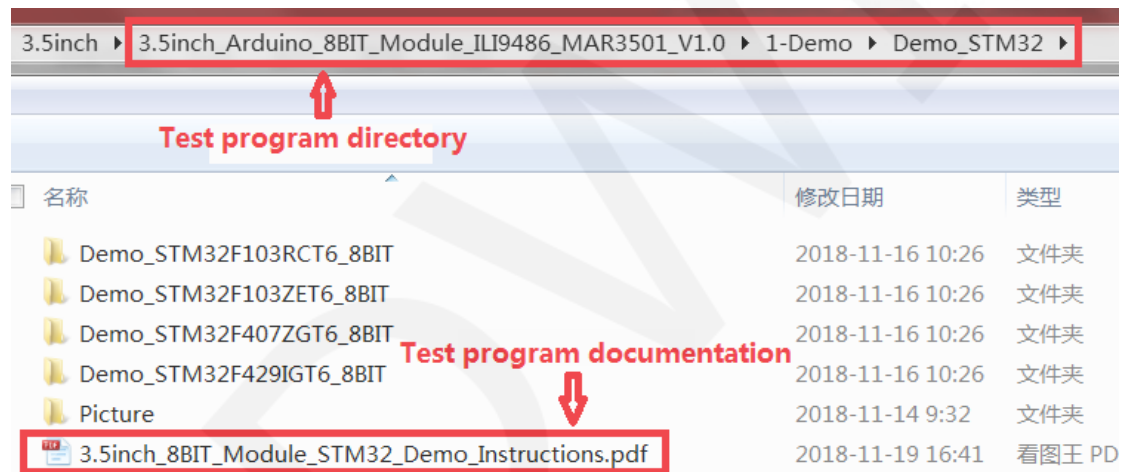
3.5inch ▸ 3.5inch_Arduino_8BIT_Module_ILI9486_MAR3501_V1.0 ▸ 1-Demo ▸ Demo_STM32 ▸

Test program directory

| 名称 | 修改日期 | 类型 |
|---|---|---|
| Demo_STM32F103RCT6_8BIT | 2018-11-16 10:26 | 文件夹 |
| Demo_STM32F103ZET6_8BIT | 2018-11-16 10:26 | 文件夹 |
| Demo_STM32F407ZGT6_8BIT | 2018-11-16 10:26 | 文件夹 |
| Demo_STM32F429IGT6_8BIT | 2018-11-16 10:26 | 文件夹 |
| Picture | 2018-11-14 9:32 | 文件夹 |
| 3.5inch_8BIT_Module_STM32_Demo_Instructions.pdf | 2018-11-19 16:41 | 看图王 PD |

Test program documentation